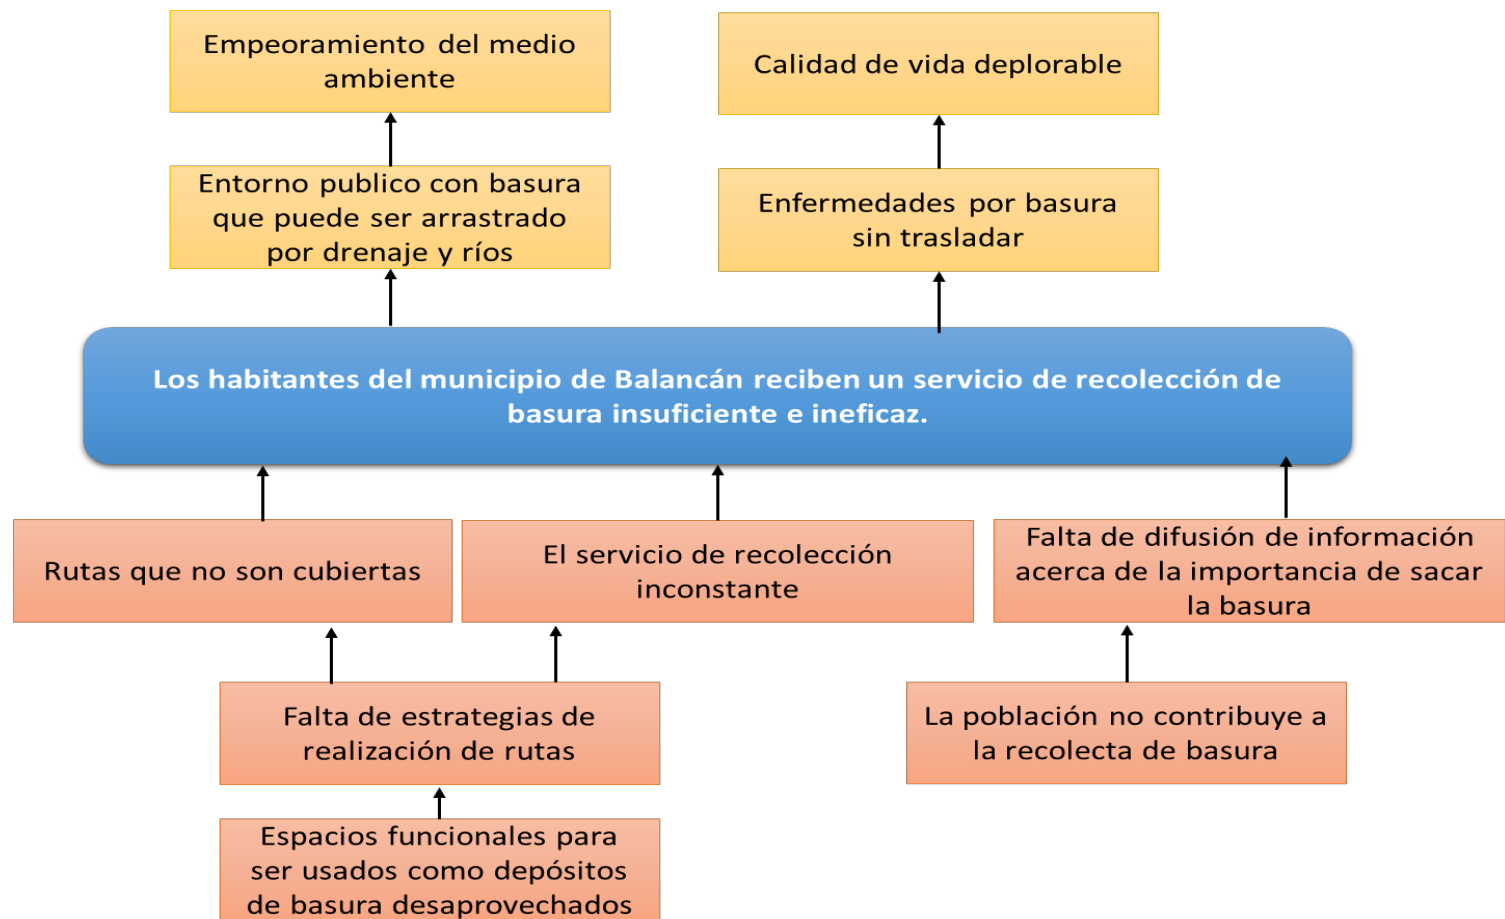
Empeoramiento del medio ambiente

Calidad de vida deplorable

Entorno publico con basura que puede ser arrastrado por drenaje y ríos

Enfermedades por basura sin trasladar

Los habitantes del municipio de Balancán reciben un servicio de recolección de basura insuficiente e ineficaz.

Rutas que no son cubiertas

El servicio de recolección inconstante

Falta de difusión de información acerca de la importancia de sacar la basura

Falta de estrategias de realización de rutas

La población no contribuye a la recolecta de basura

Espacios funcionales para ser usados como depósitos de basura desaprovechados